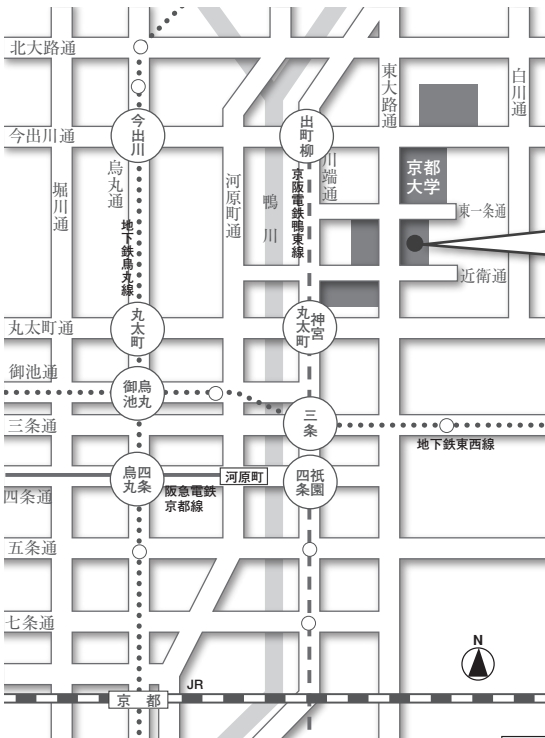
北大路通
東大路通
白川通
今出川通
今出川
出町柳
京都大学
烏丸通
堀川通
河原町通
鴨川
川端通
京阪電鉄鴨東線
東一条通
地下鉄烏丸線
近衛通
丸太町通
丸太町
丸太町神宮
御池通
御池烏丸
三条通
三条
地下鉄東西線
四条烏丸
河原町
祇園四条
四条通
阪急電鉄京都線
五条通
七条通
N
JR
京都